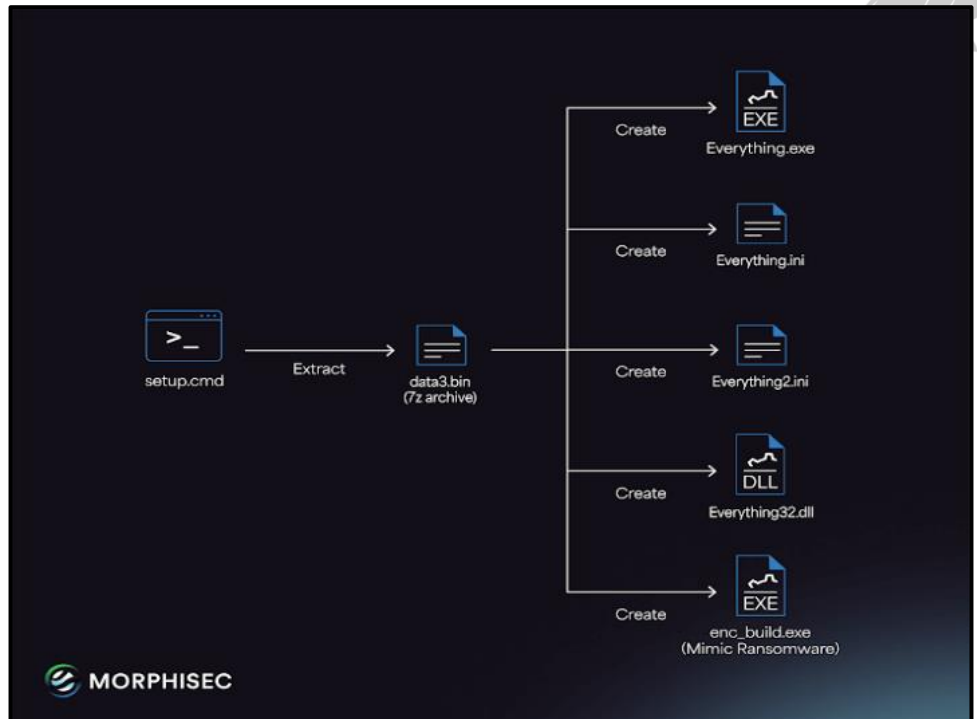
>_

setup.cmd

Extract

data3.bin
(7z archive)

Create

EXE

Everything.exe

Create

Everything.ini

Create

Everything2.ini

Create

DLL

Everything32.dll

Create

EXE

enc_build.exe
(Mimic Ransomware)

MORPHISEC